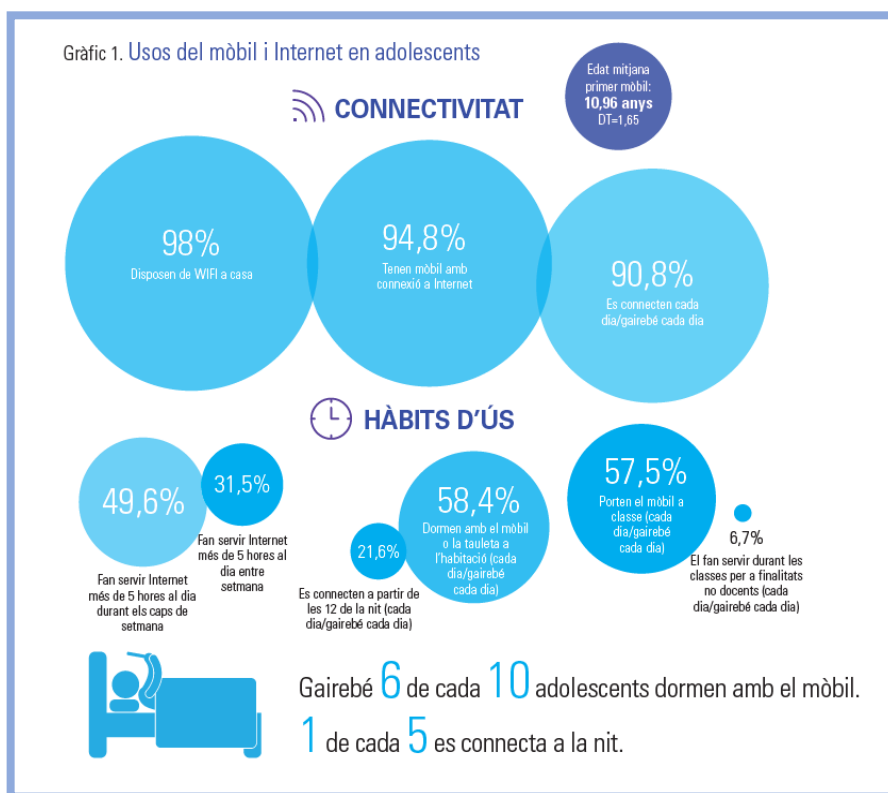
Gràfic 1. Usos del mòbil i Internet en adolescents

Edat mitjana primer mòbil: 10,96 anys DT=1,65

CONNECTIVITAT

98%
Disposen de WIFI a casa

94,8%
Tenen mòbil amb connexió a Internet

90,8%
Es connecten cada dia/gairebé cada dia

HÀBITS D'ÚS

49,6%
Fan servir Internet més de 5 hores al dia durant els caps de setmana

31,5%
Fan servir Internet més de 5 hores al dia entre setmana

21,6%
Es connecten a partir de les 12 de la nit (cada dia/gairebé cada dia)

58,4%
Dormen amb el mòbil o la tauleta a l'habitació (cada dia/gairebé cada dia)

57,5%
Porten el mòbil a classe (cada dia/gairebé cada dia)

6,7%
El fan servir durant les classes per a finalitats no docents (cada dia/gairebé cada dia)

Gairebé 6 de cada 10 adolescents dormen amb el mòbil.
1 de cada 5 es connecta a la nit.